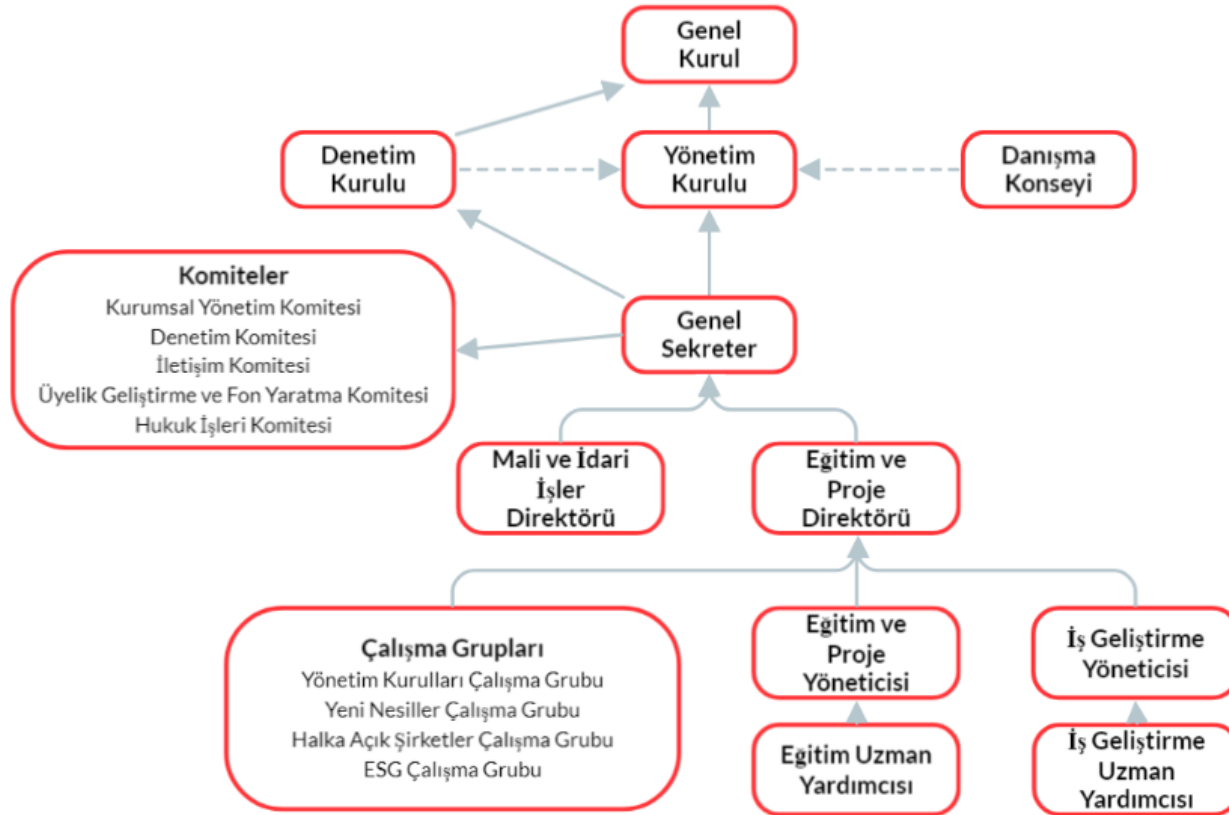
Genel Kurul

Denetim Kurulu

Yönetim Kurulu

Danışma Konseyi

Komiteler
Kurumsal Yönetim Komitesi
Denetim Komitesi
İletişim Komitesi
Üyelik Geliştirme ve Fon Yaratma Komitesi
Hukuk İşleri Komitesi

Genel Sekreter

Mali ve İdari İşler Direktörü

Egitim ve Proje Direktörü

Çalışma Grupları
Yönetim Kurulları Çalışma Grubu
Yeni Nesiller Çalışma Grubu
Halka Açık Şirketler Çalışma Grubu
ESG Çalışma Grubu

Egitim ve Proje Yöneticisi

İş Geliştirme Yöneticisi

Egitim Uzman Yardımcısı

İş Geliştirme Uzman Yardımcısı